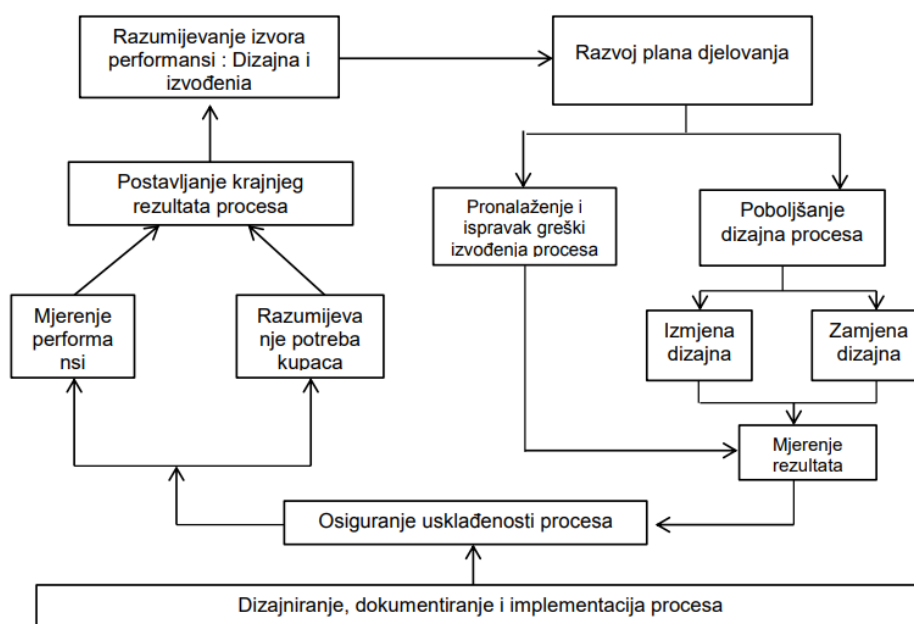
Razumijevanje izvora performansi : Dizajna i izvođenja

Razvoj plana djelovanja

Postavljanje krajnjeg rezultata procesa

Pronalaženje i ispravak greški izvođenja procesa

Poboljšanje dizajna procesa

Mjerenje performansi

Razumijevanje potreba kupaca

Izmjena dizajna

Zamjena dizajna

Mjerenje rezultata

Osiguranje usklađenosti procesa

Dizajniranje, dokumentiranje i implementacija procesa